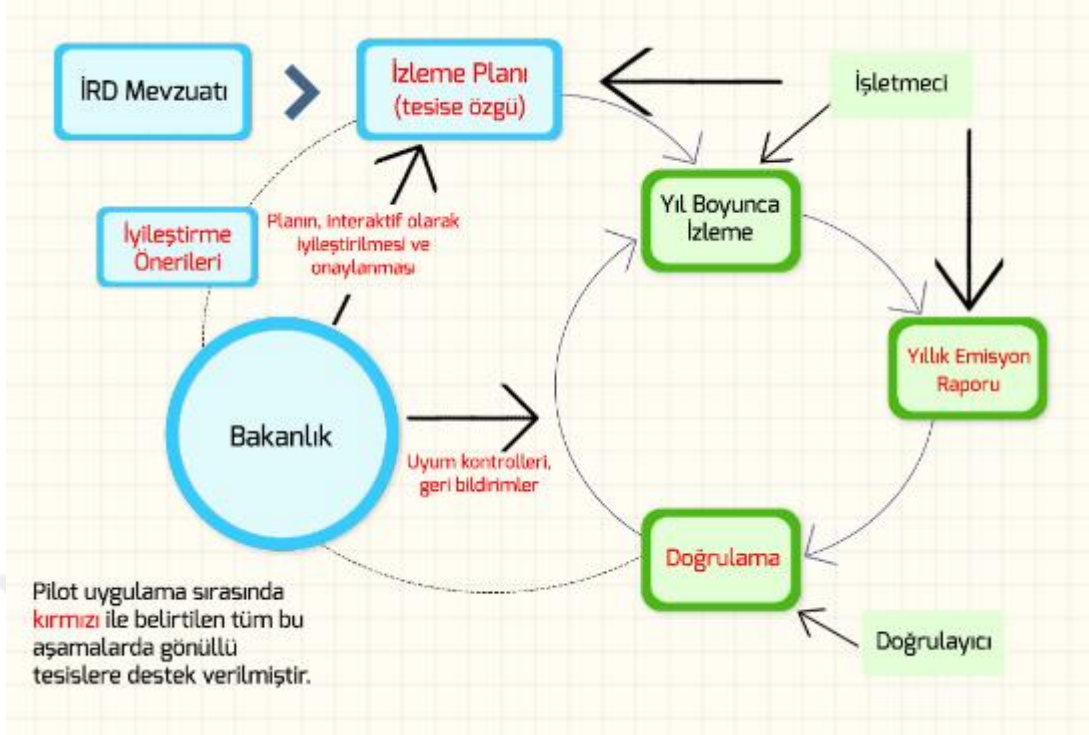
İRD Mevzuatı

İzleme Planı (tesise özgü)

İşletmeci

Yıl Boyunca İzleme

İyileştirme Önerileri

Planın, interaktif olarak iyileştirilmesi ve onaylanması

Yıllık Emisyon Raporu

Bakanlık

Uyum kontrolleri, geri bildirimler

Doğrulama

Doğrulayıcı

Pilot uygulama sırasında kırmızı ile belirtilen tüm bu aşamalarda gönüllü tesislere destek verilmiştir.